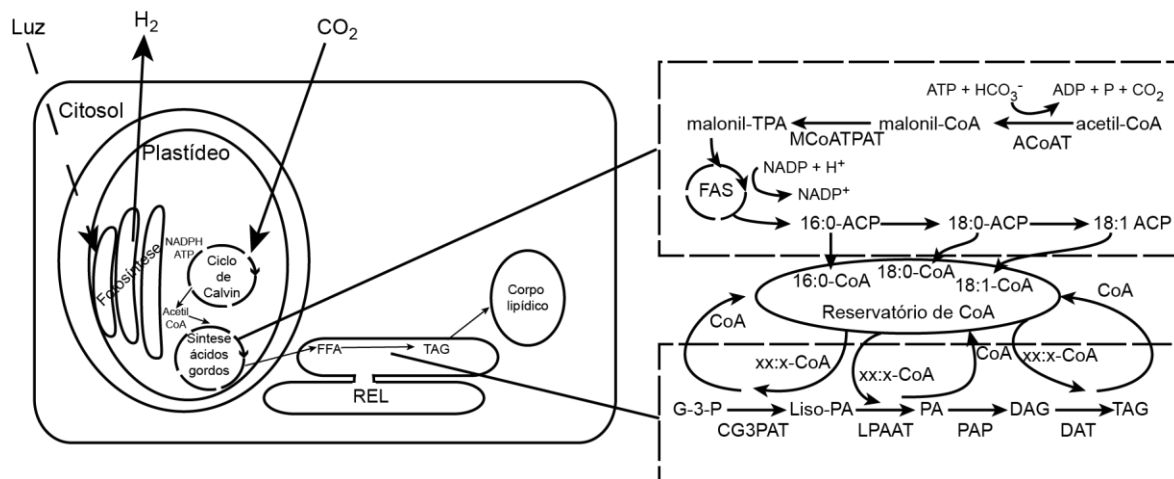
Luz

$H_2$

$CO_2$

Citosol

Plastídeo

Fotossíntese

NADPH
ATP

Ciclo de Calvin

Acetil CoA

Síntese ácidos gordos

FFA

TAG

Corpo lipídico

REL

$ATP + HCO_3^-$

$ADP + P + CO_2$

malonil-TPA

MCoATPAT

malonil-CoA

acetil-CoA

ACoAT

FAS

$NADP + H^+$

$NADP^+$

16:0-ACP

18:0-ACP

18:1 ACP

16:0-CoA

18:0-CoA

18:1-CoA

Reservatório de CoA

CoA

CoA

xx:x-CoA

xx:x-CoA

CoA

xx:x-CoA

G-3-P

Liso-PA

PA

DAG

TAG

CG3PAT

LPAAT

PAP

DAT